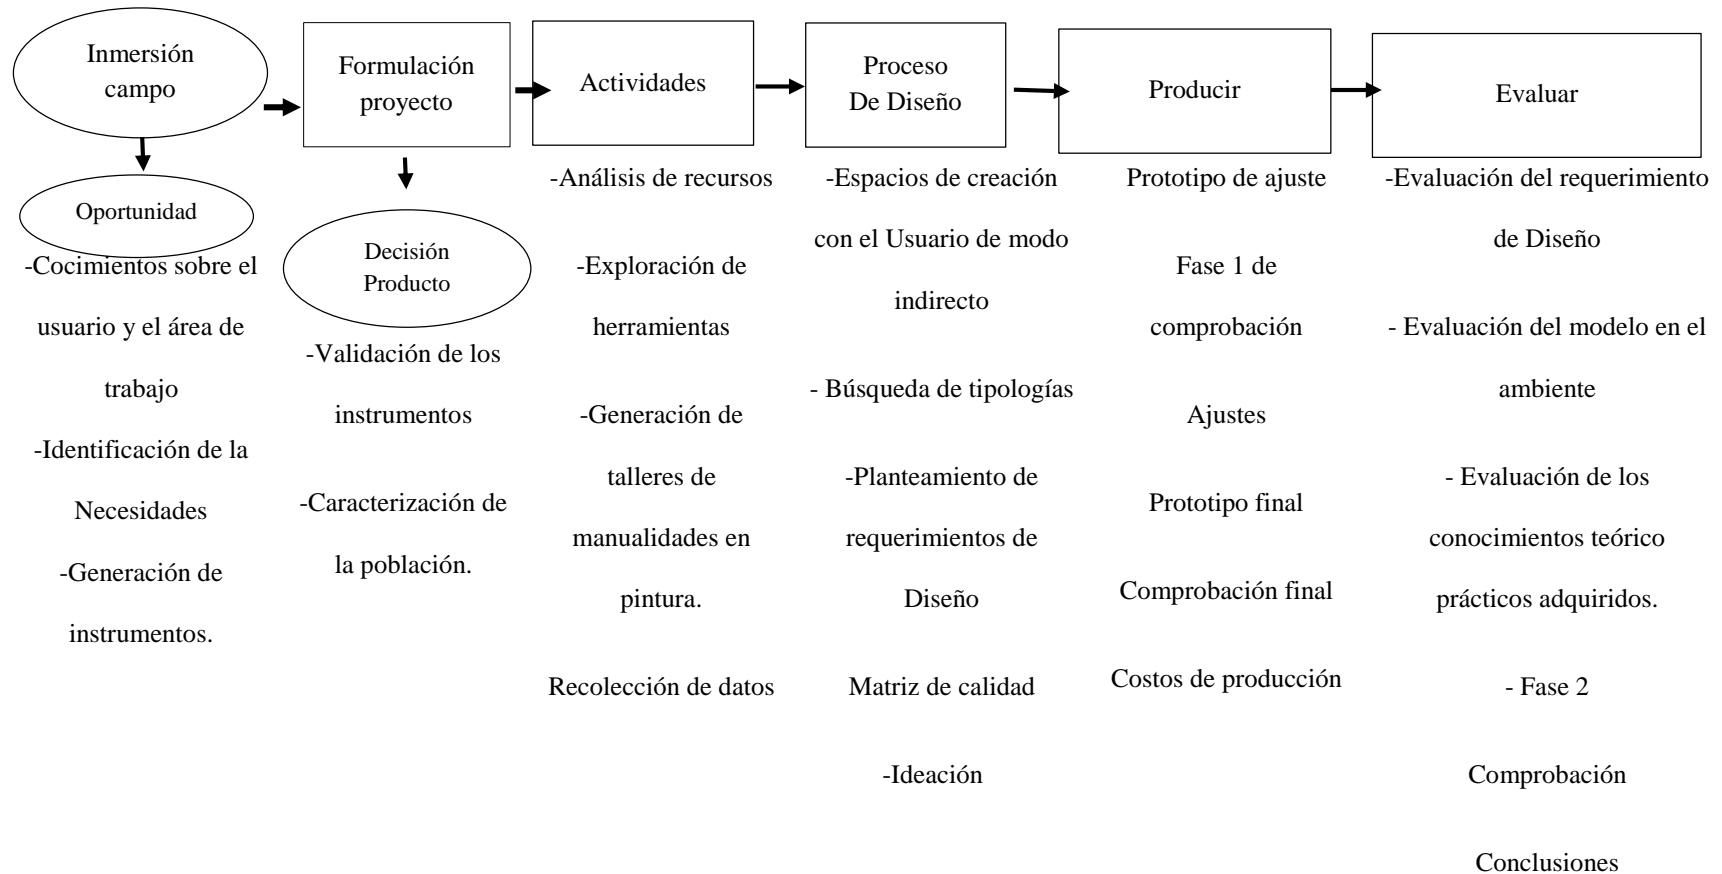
Inmersión campo

Oportunidad

-Cocimientos sobre el usuario y el área de trabajo

-Identificación de la Necesidades

-Generación de instrumentos.

Formulación proyecto

Decisión Producto

-Validación de los instrumentos

-Caracterización de la población.

Actividades

-Análisis de recursos

-Exploración de herramientas

-Generación de talleres de manualidades en pintura.

Recolección de datos

Proceso De Diseño

-Espacios de creación con el Usuario de modo indirecto

- Búsqueda de tipologías

-Planteamiento de requerimientos de Diseño

Matriz de calidad

-Ideación

Producir

Prototipo de ajuste

Fase 1 de comprobación

Ajustes

Prototipo final

Comprobación final

Costos de producción

Evaluar

-Evaluación del requerimiento de Diseño

- Evaluación del modelo en el ambiente

- Evaluación de los conocimientos teórico prácticos adquiridos.

- Fase 2

Comprobación

Conclusiones